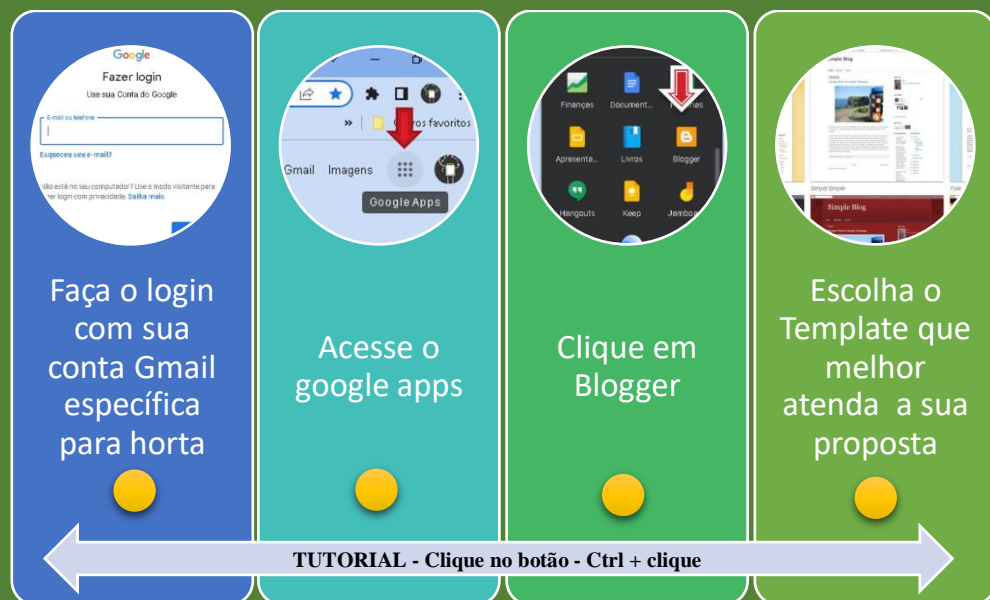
Google
Fazer login
Use sua Conta do Google
E-mail ou telefone
Esqueceu seu e-mail?
Não está no seu computador? Use o modo visitante para fazer login com privacidade. Saiba mais

Faça o login com sua conta Gmail específica para horta

» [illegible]tros favoritos
Gmail Imagens
Google Apps

Acesse o google apps

Finanças Document... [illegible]
Apresenta... Livros Blogger
Hangouts Keep Jambo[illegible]

Clique em Blogger

Simple Blog
Simply Simple
Simple Blog

Escolha o Template que melhor atenda a sua proposta

TUTORIAL - Clique no botão - Ctrl + clique